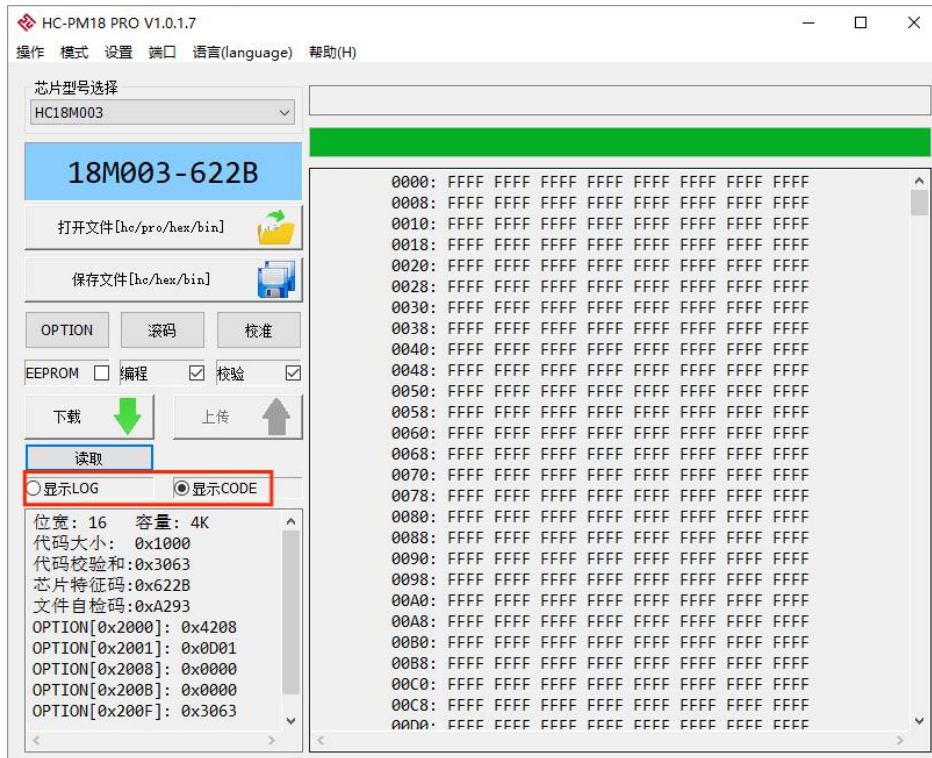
HC-PM18 PRO V1.0.1.7

操作 模式 设置 端口 语言(language) 帮助(H)

芯片型号选择
HC18M003

18M003-622B

打开文件[hc/pro/hex/bin]

保存文件[hc/hex/bin]

OPTION 滚码 校准

EEPROM 编程 校验

下载 上传

读取

显示LOG 显示CODE

位宽: 16 容量: 4K
代码大小: 0x1000
代码校验和:0x3063
芯片特征码:0x622B
文件自检码:0xA293
OPTION[0x2000]: 0x4208
OPTION[0x2001]: 0x0D01
OPTION[0x2008]: 0x0000
OPTION[0x200B]: 0x0000
OPTION[0x200F]: 0x3063

0000: FFFF FFFF FFFF FFFF FFFF FFFF FFFF FFFF
0008: FFFF FFFF FFFF FFFF FFFF FFFF FFFF FFFF
0010: FFFF FFFF FFFF FFFF FFFF FFFF FFFF FFFF
0018: FFFF FFFF FFFF FFFF FFFF FFFF FFFF FFFF
0020: FFFF FFFF FFFF FFFF FFFF FFFF FFFF FFFF
0028: FFFF FFFF FFFF FFFF FFFF FFFF FFFF FFFF
0030: FFFF FFFF FFFF FFFF FFFF FFFF FFFF FFFF
0038: FFFF FFFF FFFF FFFF FFFF FFFF FFFF FFFF
0040: FFFF FFFF FFFF FFFF FFFF FFFF FFFF FFFF
0048: FFFF FFFF FFFF FFFF FFFF FFFF FFFF FFFF
0050: FFFF FFFF FFFF FFFF FFFF FFFF FFFF FFFF
0058: FFFF FFFF FFFF FFFF FFFF FFFF FFFF FFFF
0060: FFFF FFFF FFFF FFFF FFFF FFFF FFFF FFFF
0068: FFFF FFFF FFFF FFFF FFFF FFFF FFFF FFFF
0070: FFFF FFFF FFFF FFFF FFFF FFFF FFFF FFFF
0078: FFFF FFFF FFFF FFFF FFFF FFFF FFFF FFFF
0080: FFFF FFFF FFFF FFFF FFFF FFFF FFFF FFFF
0088: FFFF FFFF FFFF FFFF FFFF FFFF FFFF FFFF
0090: FFFF FFFF FFFF FFFF FFFF FFFF FFFF FFFF
0098: FFFF FFFF FFFF FFFF FFFF FFFF FFFF FFFF
00A0: FFFF FFFF FFFF FFFF FFFF FFFF FFFF FFFF
00A8: FFFF FFFF FFFF FFFF FFFF FFFF FFFF FFFF
00B0: FFFF FFFF FFFF FFFF FFFF FFFF FFFF FFFF
00B8: FFFF FFFF FFFF FFFF FFFF FFFF FFFF FFFF
00C0: FFFF FFFF FFFF FFFF FFFF FFFF FFFF FFFF
00C8: FFFF FFFF FFFF FFFF FFFF FFFF FFFF FFFF
00D0: FFFF FFFF FFFF FFFF FFFF FFFF FFFF FFFF